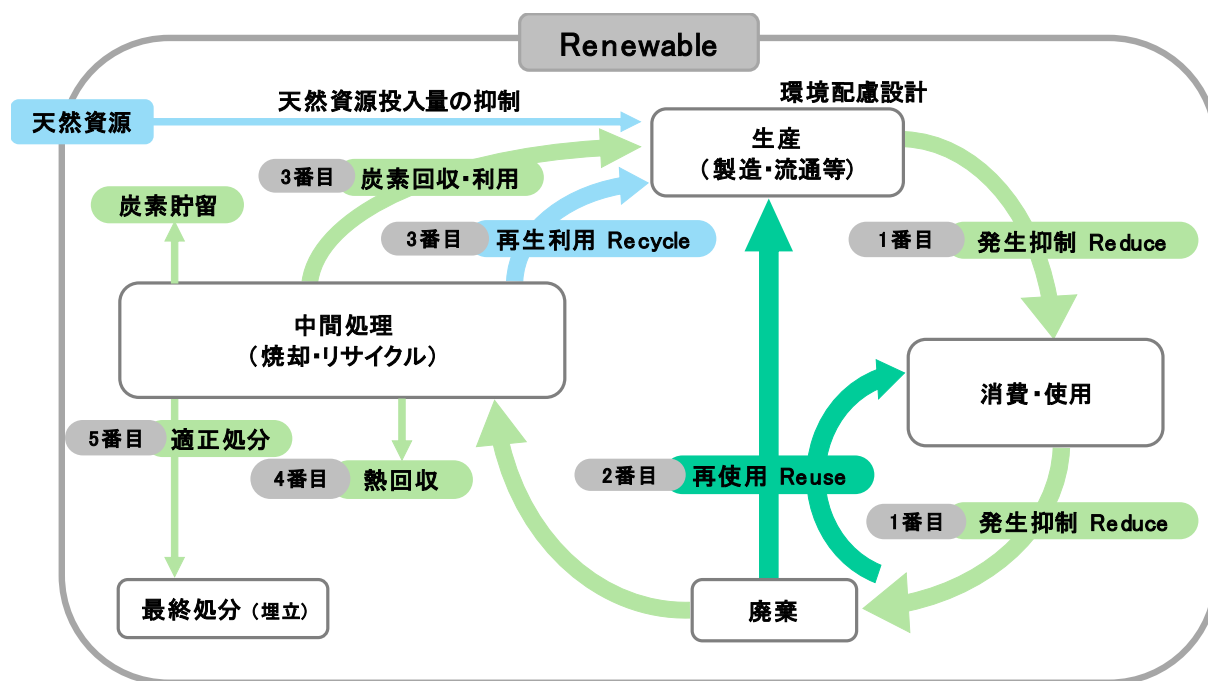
Renewable

天然資源

天然資源投入量の抑制

環境配慮設計

生産
（製造・流通等）

3番目 炭素回収・利用

炭素貯留

3番目 再生利用 Recycle

1番目 発生抑制 Reduce

中間処理
（焼却・リサイクル）

消費・使用

5番目 適正処分

4番目 熱回収

2番目 再使用 Reuse

1番目 発生抑制 Reduce

最終処分（埋立）

廃棄